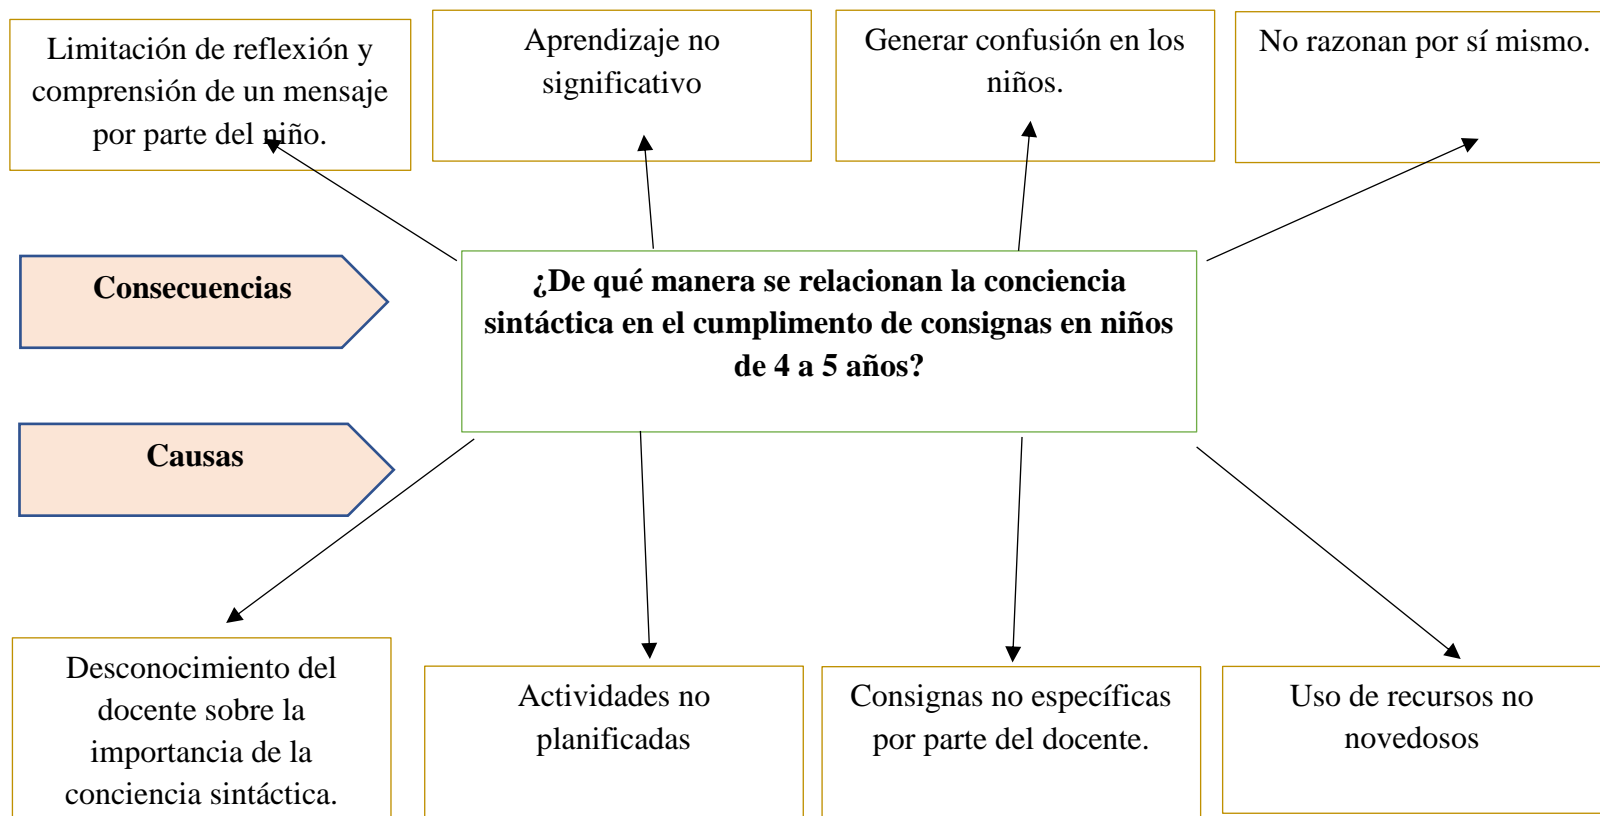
Limitación de reflexión y comprensión de un mensaje por parte del niño.

Aprendizaje no significativo

Generar confusión en los niños.

No razonan por sí mismo.

Consecuencias

¿De qué manera se relacionan la conciencia sintáctica en el cumplimento de consignas en niños de 4 a 5 años?

Causas

Desconocimiento del docente sobre la importancia de la conciencia sintáctica.

Actividades no planificadas

Consignas no específicas por parte del docente.

Uso de recursos no novedosos